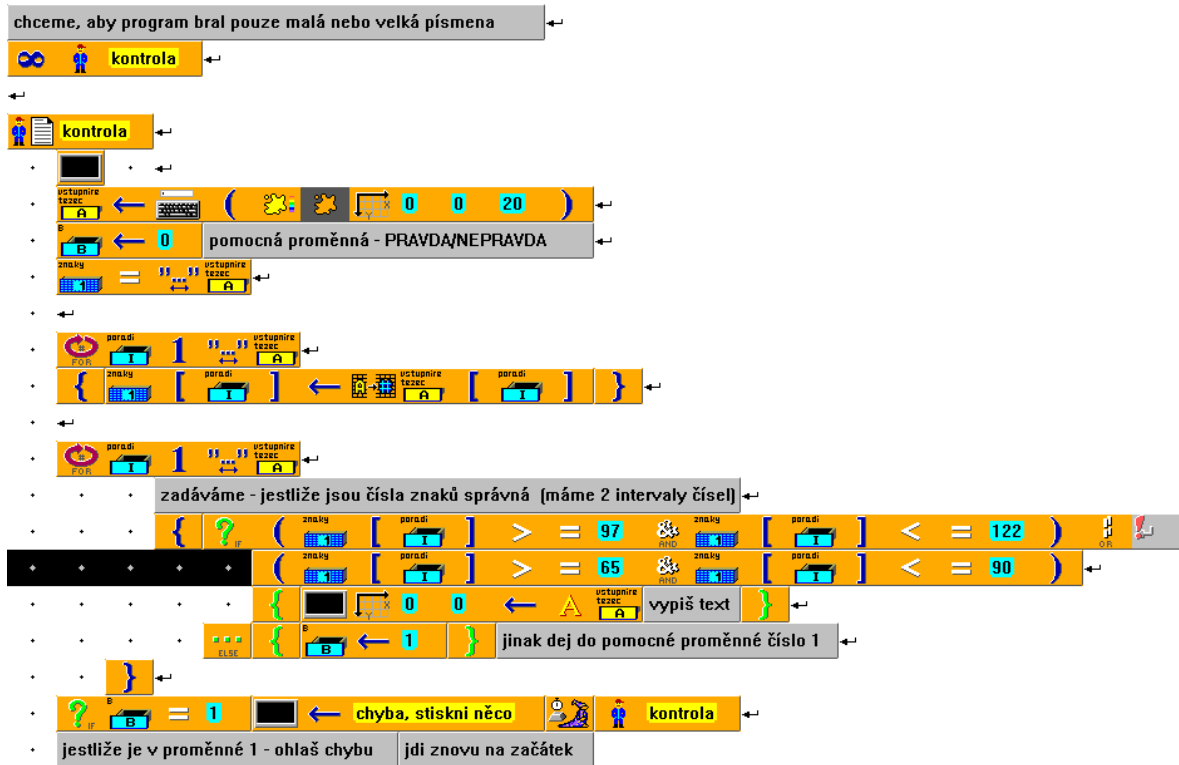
chceme, aby program bral pouze malá nebo velká písmena

kontrola

kontrola

vstupnire tezec A ← ( 0 0 20 )

B ← 0 pomocná proměnná - PRAVDA/NEPRAVDA

znaky 1 = " " vstupnire tezec A

FOR poradi I 1 " " vstupnire tezec A

{ znaky 1 [ poradi I ] ← vstupnire tezec A [ poradi I ] }

FOR poradi I 1 " " vstupnire tezec A

zadáváme - jestliže jsou čísla znaků správná (máme 2 intervaly čísel)

{ IF ( znaky 1 [ poradi I ] > = 97 AND znaky 1 [ poradi I ] < = 122 ) OR

( znaky 1 [ poradi I ] > = 65 AND znaky 1 [ poradi I ] < = 90 )

{ 0 0 ← A vstupnire tezec A vypiš text }

ELSE { B ← 1 } jinak dej do pomocné proměnné číslo 1

}

IF B = 1 ← chyba, stiskni něco kontrola

jestliže je v proměnné 1 - ohlaš chybu jdi znovu na začátek